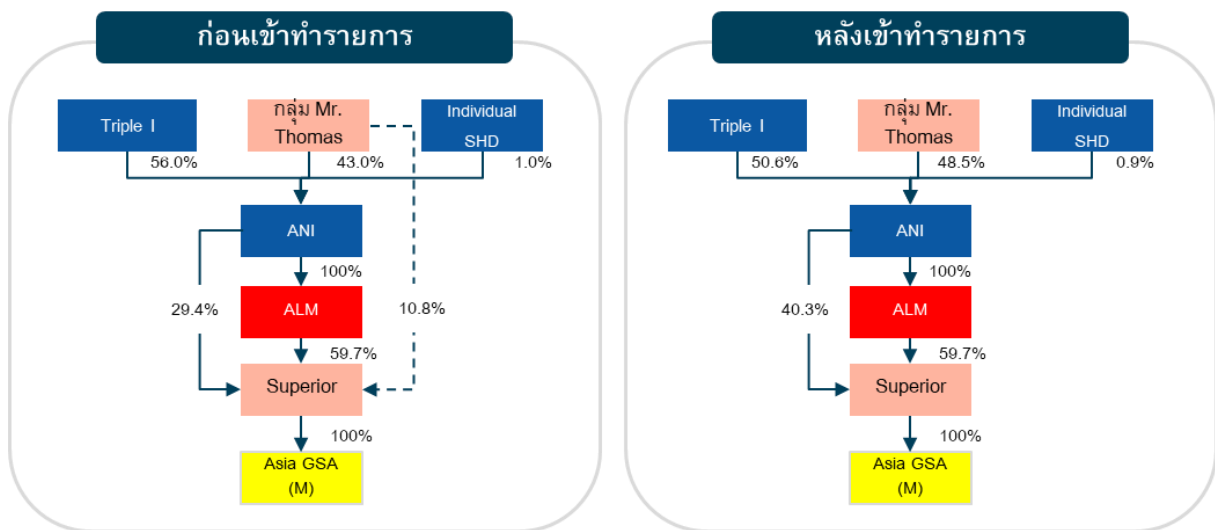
ก่อนเข้าทำรายการ

Triple I

กลุ่ม Mr. Thomas

Individual SHD

56.0%

43.0%

1.0%

ANI

100%

29.4%

ALM

10.8%

59.7%

Superior

100%

Asia GSA (M)

หลังเข้าทำรายการ

Triple I

กลุ่ม Mr. Thomas

Individual SHD

50.6%

48.5%

0.9%

ANI

100%

40.3%

ALM

59.7%

Superior

100%

Asia GSA (M)